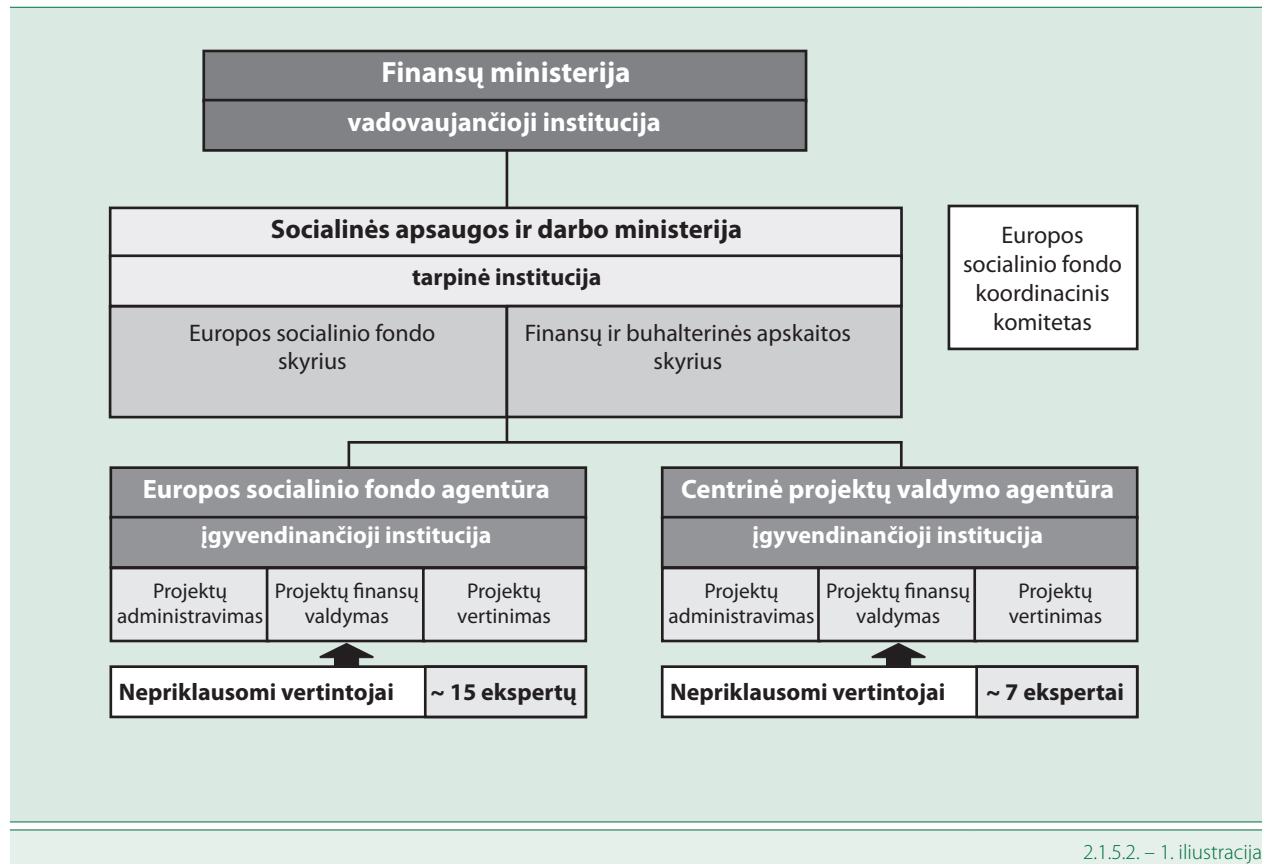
Finansų ministerija

vadovaujančioji institucija

Socialinės apsaugos ir darbo ministerija

tarpinė institucija

Europos socialinio fondo skyrius

Finansų ir buhalterinės apskaitos skyrius

Europos socialinio fondo koordinacinis komitetas

Europos socialinio fondo agentūra

įgyvendinančioji institucija

Projektų administravimas

Projektų finansų valdymas

Projektų vertinimas

Nepriklausomi vertintojai

~ 15 ekspertų

Centrinė projektų valdymo agentūra

įgyvendinančioji institucija

Projektų administravimas

Projektų finansų valdymas

Projektų vertinimas

Nepriklausomi vertintojai

~ 7 ekspertai

2.1.5.2. – 1. iliustracija